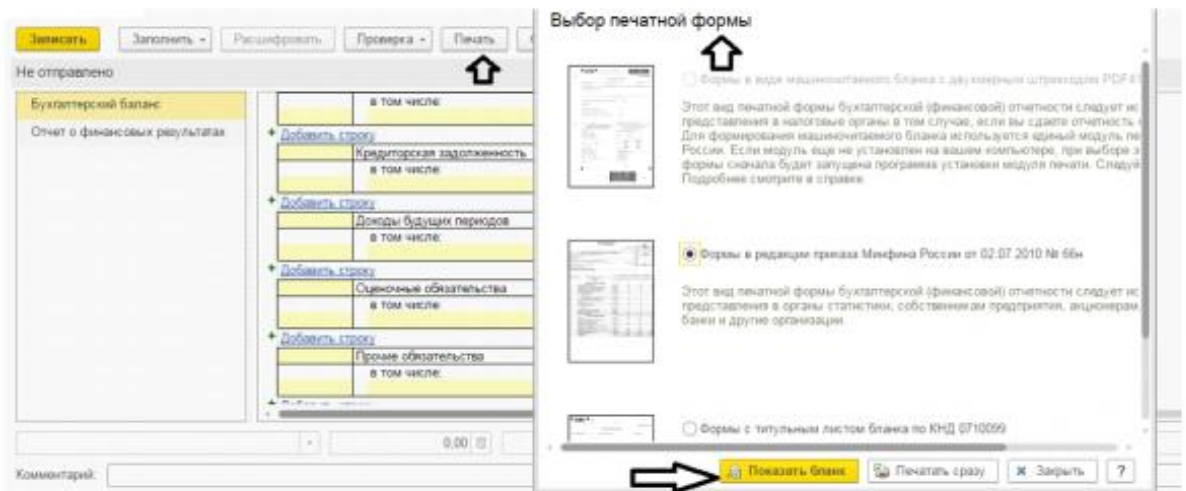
Записать | Заполнить ▾ | Расшифровать | Проверка ▾ | Печать

Не отправлено

Бухгалтерский баланс
Отчет о финансовых результатах

в том числе:
+ Добавить строку
Кредиторская задолженность
в том числе:
+ Добавить строку
Доходы будущих периодов
в том числе:
+ Добавить строку
Оценочные обязательства
в том числе:
+ Добавить строку
Прочие обязательства
в том числе:

0,00

Комментарий:

Выбор печатной формы

Формы в виде машиночитаемого бланка с двумерным штрихкодом PDF4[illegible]

Этот вид печатной формы бухгалтерской (финансовой) отчетности следует ис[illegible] представления в налоговые органы в том случае, если вы сдаете отчетность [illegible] Для формирования машиночитаемого бланка используется единый модуль пе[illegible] России. Если модуль еще не установлен на вашем компьютере, при выборе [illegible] формы сначала будет запущена программа установки модуля печати. Следу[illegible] Подробнее смотрите в справке.

Формы в редакции приказа Минфина России от 02.07.2010 № 66н

Этот вид печатной формы бухгалтерской (финансовой) отчетности следует ис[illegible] представления в органы статистики, собственникам предприятия, акционерам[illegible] банки и другие организации.

Формы с титульным листом бланка по КНД 0710099

Показать бланк | Печатать сразу | Закрыть | ?